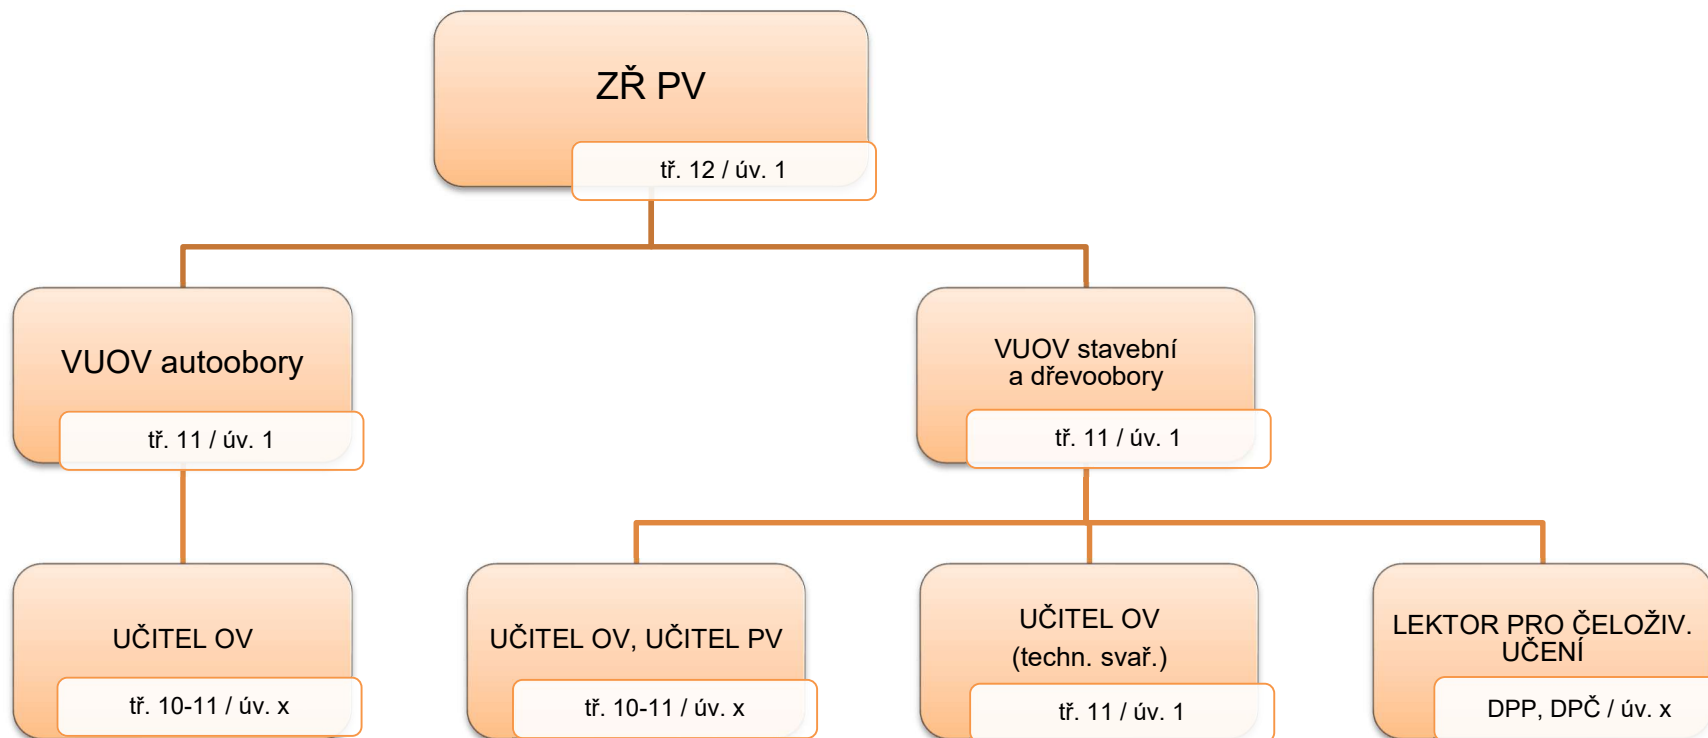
ZŘ PV

tř. 12 / úv. 1

VUOV autoobory

tř. 11 / úv. 1

VUOV stavební a dřevoobory

tř. 11 / úv. 1

UČITEL OV

tř. 10-11 / úv. x

UČITEL OV, UČITEL PV

tř. 10-11 / úv. x

UČITEL OV (techn. svař.)

tř. 11 / úv. 1

LEKTOR PRO ČELOŽIV. UČENÍ

DPP, DPČ / úv. x